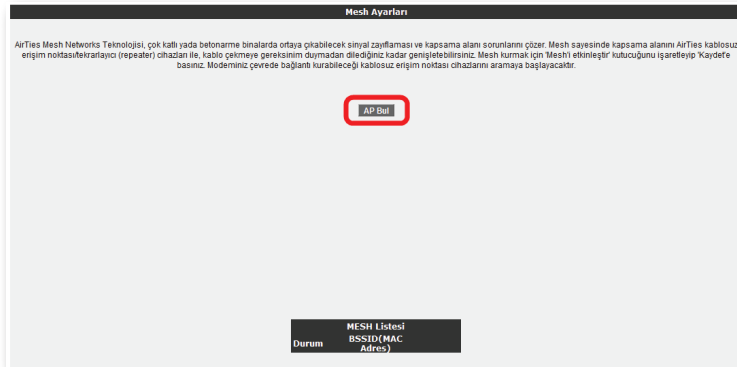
Mesh Ayarları

AirTies Mesh Networks Teknolojisi, çok katlı yada betonarme binalarda ortaya çıkabilecek sinyal zayıflaması ve kapsama alanı sorunlarını çözer. Mesh sayesinde kapsama alanını AirTies kablosuz erişim noktası/tekrarlayıcı (repeater) cihazları ile, kablo çekmeye gereksinim duymadan dilediğiniz kadar genişletebilirsiniz. Mesh kurmak için 'Mesh'i etkinleştir' kutucuğunu işaretleyip 'Kaydet'e basınız. Modeminiz çevrede bağlantı kurabileceği kablosuz erişim noktası cihazlarını aramaya başlayacaktır.

AP Bul

MESH Listesi

| Durum | BSSID(MAC Adres) |
|---|---|